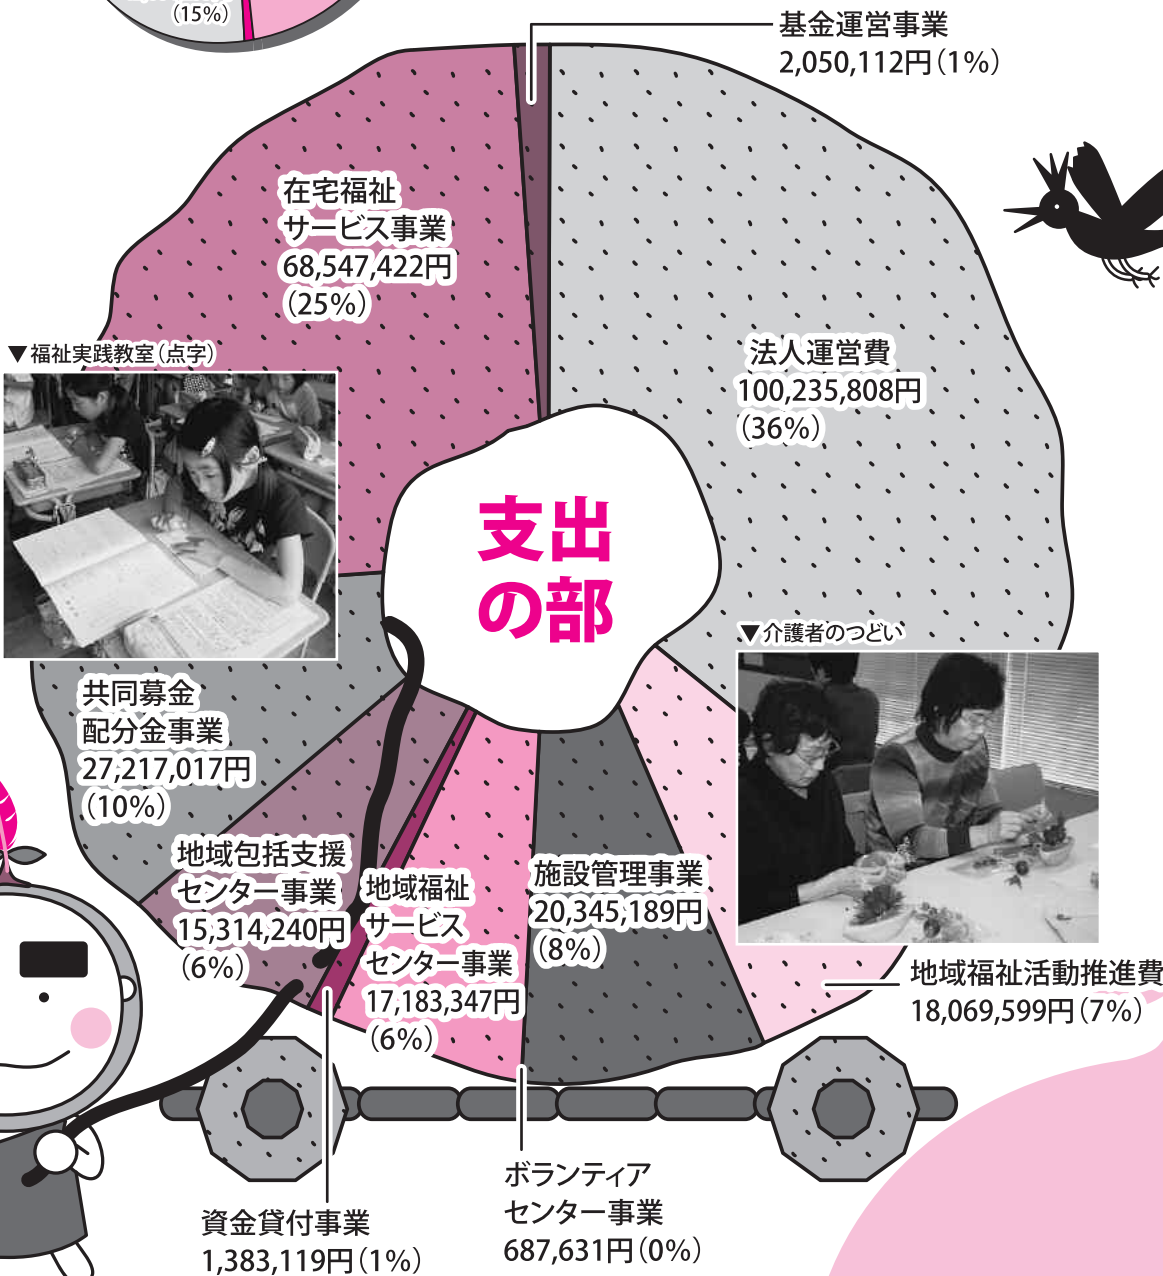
(15%)

基金運営事業
2,050,112円(1%)

在宅福祉
サービス事業
68,547,422円
(25%)

法人運営費
100,235,808円
(36%)

▼福祉実践教室(点字)

支出
の部

▼介護者のつどい

共同募金
配分金事業
27,217,017円
(10%)

地域包括支援
センター事業
15,314,240円
(6%)

地域福祉
サービス
センター事業
17,183,347円
(6%)

施設管理事業
20,345,189円
(8%)

地域福祉活動推進費
18,069,599円(7%)

資金貸付事業
1,383,119円(1%)

ボランティア
センター事業
687,631円(0%)